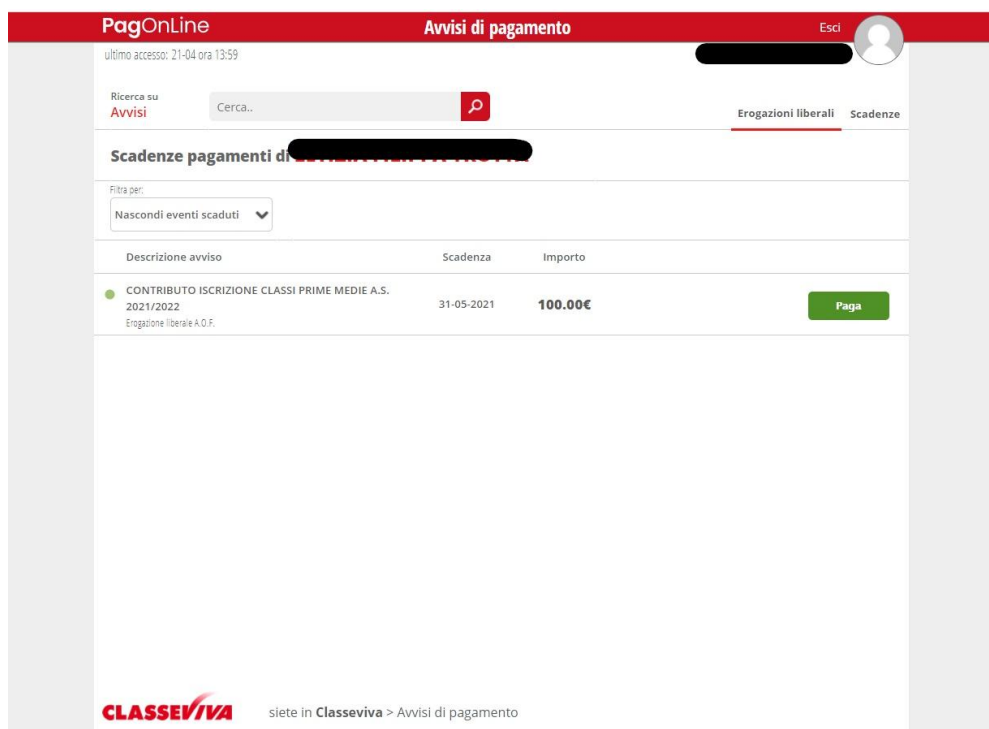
PagOnLine Avvisi di pagamento Esci

ultimo accesso: 21-04 ora 13:59

Ricerca su Avvisi Cerca..

Erogazioni liberali Scadenze

Scadenze pagamenti di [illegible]

Filtra per:
Nascondi eventi scaduti

| Descrizione avviso | Scadenza | Importo | |
|---|---|---|---|
| CONTRIBUTO ISCRIZIONE CLASSI PRIME MEDIE A.S. 2021/2022 Erogazione liberale A.O.F. | 31-05-2021 | 100.00€ | Paga |

CLASSEVIVA siete in Classeviva > Avvisi di pagamento